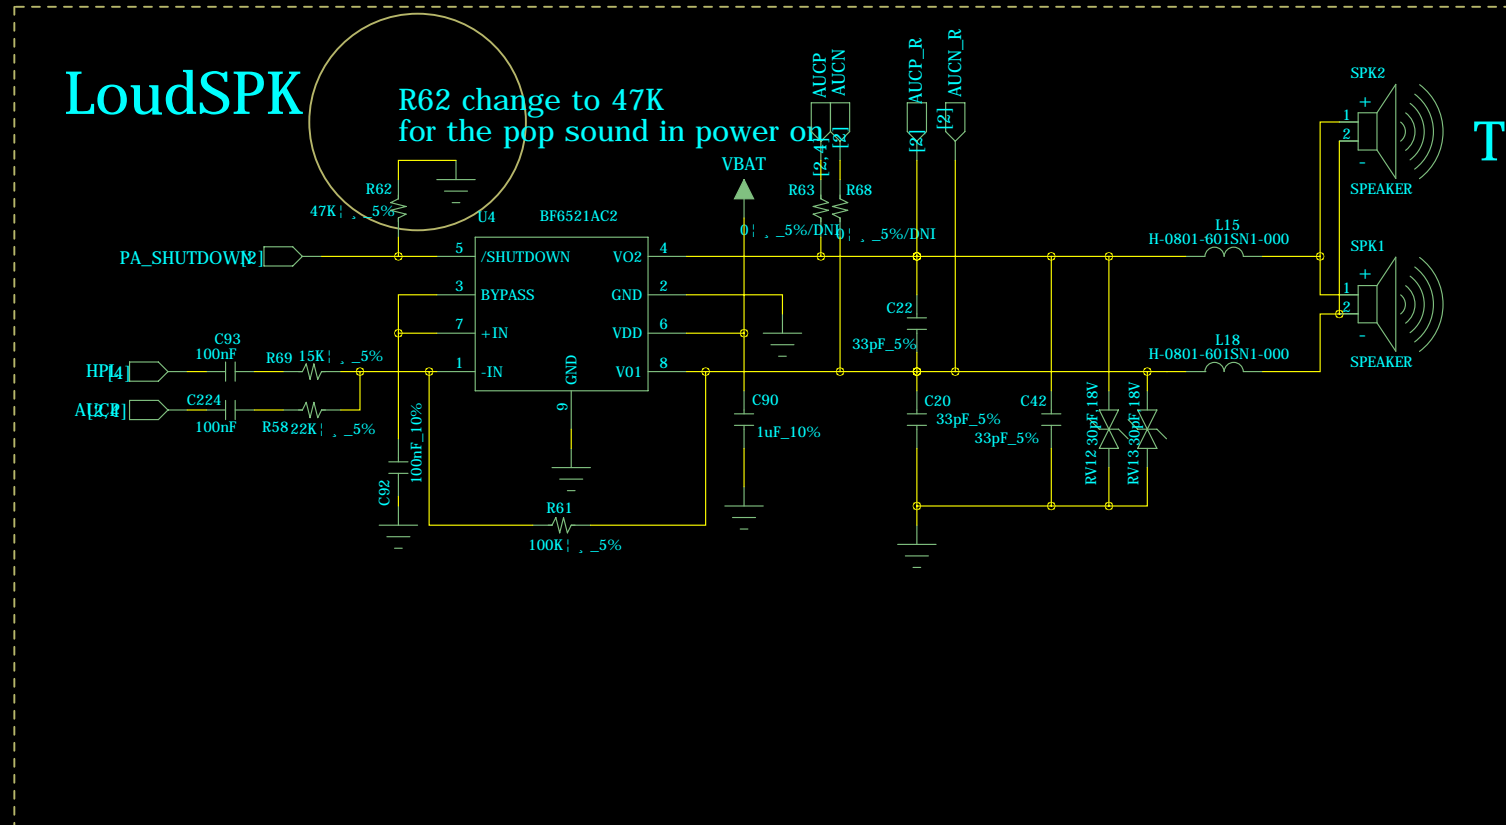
LoudSPK

R62 change to 47K
for the pop sound in power on

T

R62
47K¦ ¸ _5%
U4
BF6521AC2
PA_SHUTDOWN[2]
5 /SHUTDOWN
VO2 4
3 BYPASS
GND 2
7 +IN
VDD 6
1 -IN
VO1 8
GND
9
HP[4]
AUCP[2,4]
C93
100nF
C224
100nF
R69 15K¦ ¸ _5%
R58 22K¦ ¸ _5%
C92
100nF_10%
R61
100K¦ ¸ _5%
VBAT
AUCP
AUCN
[2, 4]
[2]
AUCP_R
AUCN_R
[2]
[2]
R63
R68
0¦ ¸ _5%/DNI
0¦ ¸ _5%/DNI
C90
1uF_10%
C22
33pF_5%
C20
33pF_5%
C42
33pF_5%
RV12 30pF 18V
RV13 30pF 18V
L15
H-0801-601SN1-000
L18
H-0801-601SN1-000
SPK2
1
2
+
-
SPEAKER
SPK1
1
2
+
-
SPEAKER